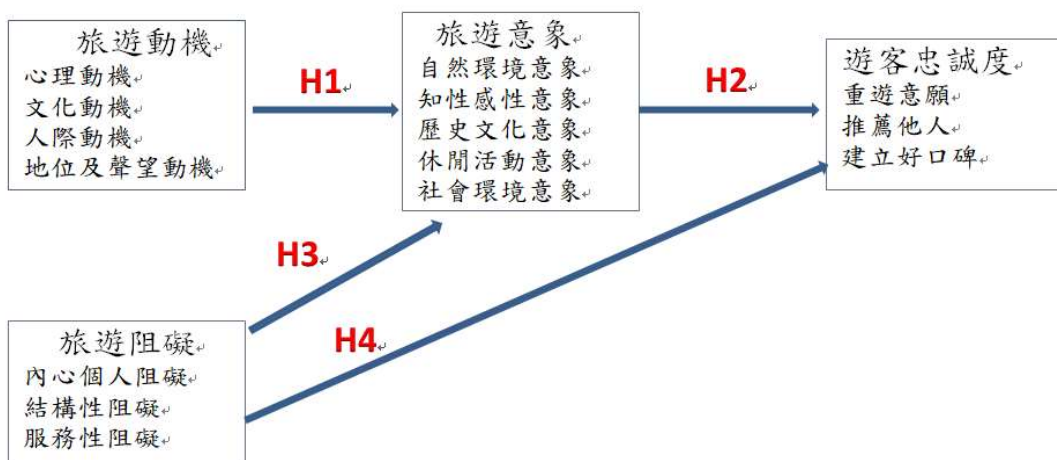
旅遊動機
心理動機
文化動機
人際動機
地位及聲望動機

H1

旅遊意象
自然環境意象
知性感性意象
歷史文化意象
休閒活動意象
社會環境意象

H2

遊客忠誠度
重遊意願
推薦他人
建立好口碑

H3

H4

旅遊阻礙
內心個人阻礙
結構性阻礙
服務性阻礙